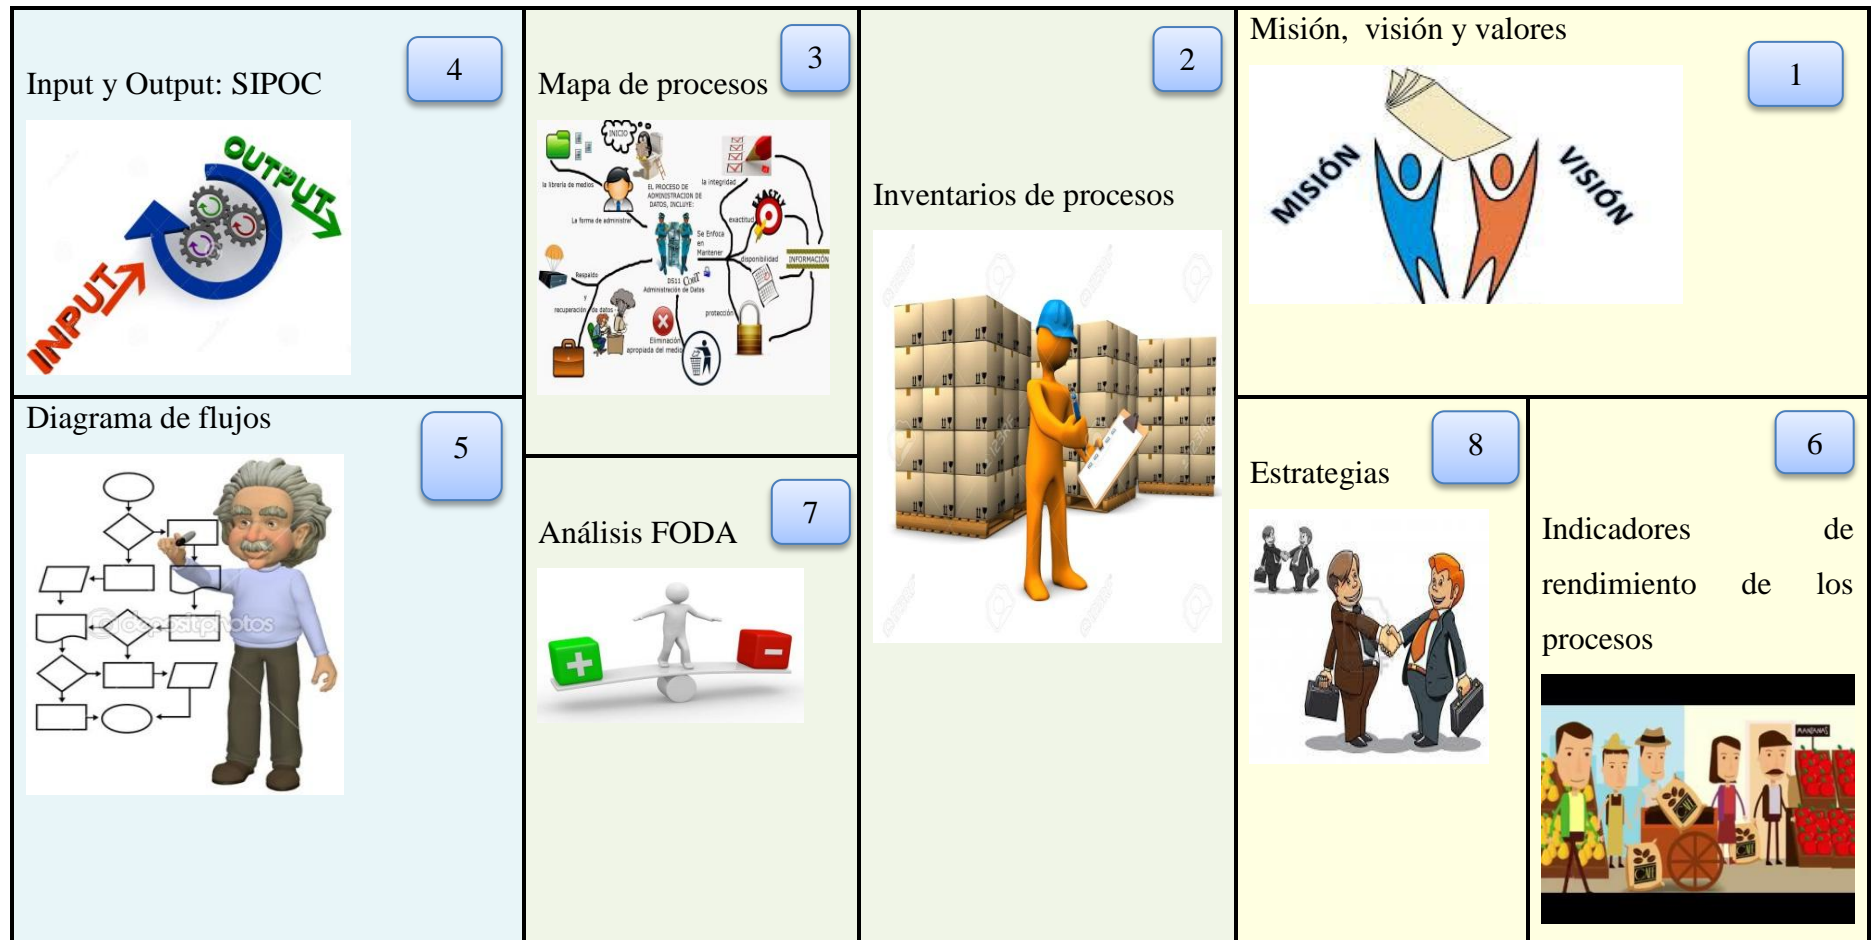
4

Input y Output: SIPOC

OUTPUT

INPUT

3

Mapa de procesos

INICIO

la librería de medios

EL PROCESO DE ADMINISTRACION DE DATOS, INCLUYE:

la integridad

La forma de administrar

exactitud

EXACTITUD

Se Enfoca en Mantener

disponibilidad

INFORMACIÓN

Respaldo

DS11 COBIT Administración de Datos

y recuperación de datos

protección

Eliminación apropiada del medio

2

Inventarios de procesos

Misión, visión y valores

1

MISIÓN

VISIÓN

Diagrama de flujos

5

depositphotos

7

Análisis FODA

8

Estrategias

6

Indicadores de rendimiento de los procesos